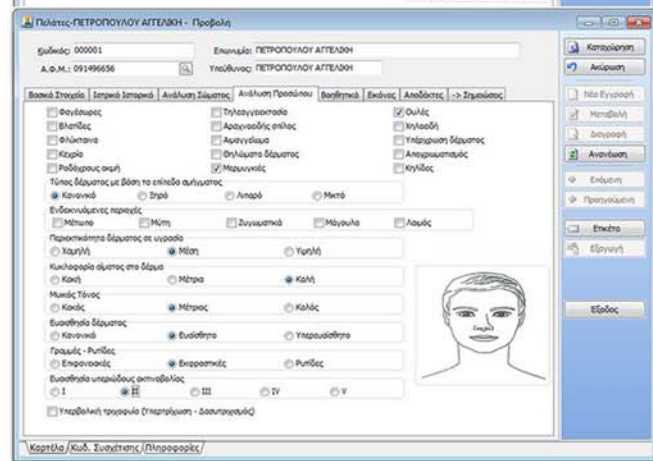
Πελάτες-ΠΕΤΡΟΠΟΥΛΟΥ ΑΓΓΕΛΙΚΗ - Προβολή

Κωδικός: 000001
Επωνυμία: ΠΕΤΡΟΠΟΥΛΟΥ ΑΓΓΕΛΙΚΗ
Α.Φ.Μ.: 091496656
Υπεύθυνος: ΠΕΤΡΟΠΟΥΛΟΥ ΑΓΓΕΛΙΚΗ

Βασικά Στοιχεία | Ιατρικό Ιστορικό | Ανάλυση Σώματος | Ανάλυση Προσώπου | Βοηθητικά | Εικόνες | Αποδέκτες | -> Σημειώσεις

Φαγέσωρες
Βλεφαρίδες
Φλύκταινα
Κεχρία
Ροδόχρους ακμή
Τηλεαγγειεκτασία
Αραχνοειδής σπίλος
Αιμαγγείωμα
Θηλώματα δέρματος
Μερμυγκιές
Ουλές
Χηλοειδή
Υπέρχρωση δέρματος
Αποχρωματισμός
Κηλίδες

Τύπος δέρματος με βάση το επίπεδο σμήγματος
Κανονικό | Ξηρό | Λιπαρό | Μικτό

Ενδεικνυόμενες περιοχές
Μέτωπο | Μύτη | Ζυγωματικά | Μάγουλα | Λαιμός

Περιεκτικότητα δέρματος σε υγρασία
Χαμηλή | Μέση | Υψηλή

Κυκλοφορία αίματος στο δέρμα
Κακή | Μέτρια | Καλή

Μυικός Τόνος
Κακός | Μέτριος | Καλός

Ευαισθησία δέρματος
Κανονικό | Ευαίσθητο | Υπερευαίσθητο

Γραμμές - Ρυτίδες
Εκφραστικές | Εκφραστικές | Ρυτίδες

Ευαισθησία υπεριώδους ακτινοβολίας
I | II | III | IV | V

Υπερβολική τριχοφυΐα (Υπερτρίχωση - Δασυτριχισμός)

Καρτέλα / Κωδ. Συσχέτισης / Πληροφορίες

Καταχώρηση
Ακύρωση
Νέα Εγγραφή
Μεταβολή
Διαγραφή
Ανανέωση
Επόμενη
Προηγούμενη
Εκτύπωση
Εξαγωγή
Έξοδος